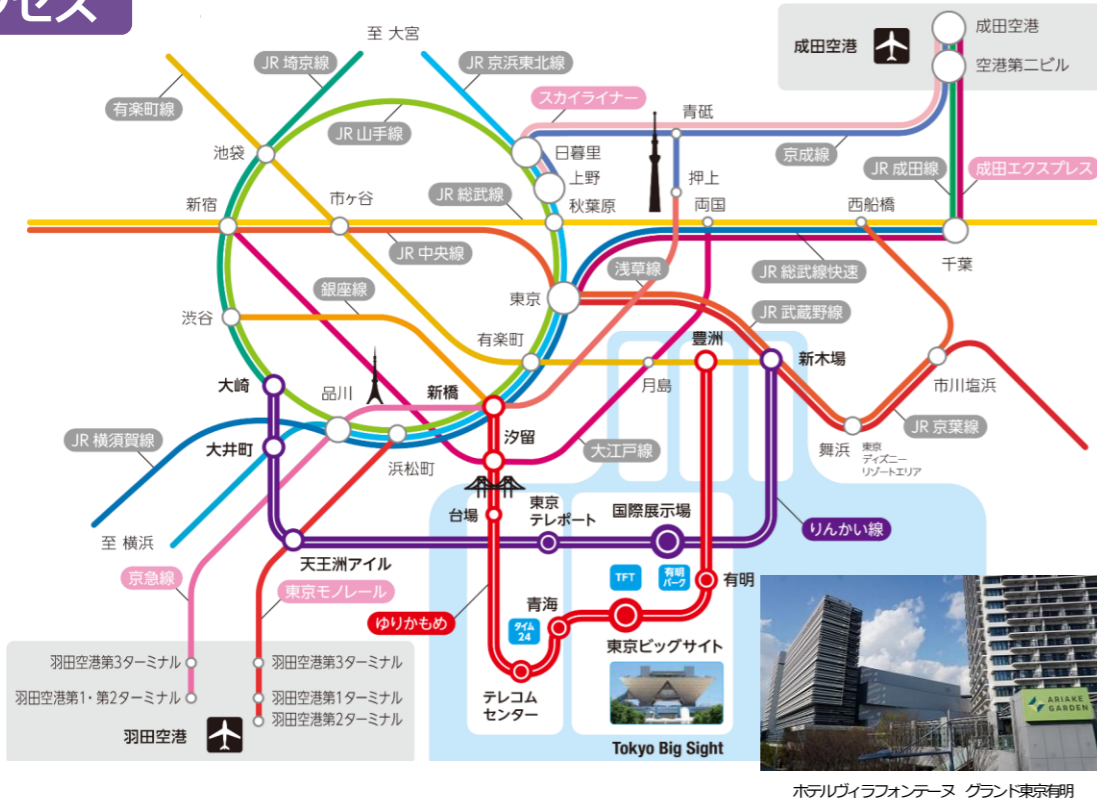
セス

至 大宮
JR 埼京線
JR 京浜東北線
有楽町線
スカイライナー
JR 山手線
青砥
成田空港
成田空港
空港第二ビル
池袋
日暮里
京成線
上野
押上
JR 成田線
成田エクスプレス
新宿
市ヶ谷
JR 総武線
秋葉原
両国
西船橋
JR 中央線
千葉
浅草線
JR 総武線快速
東京
銀座線
JR 武蔵野線
渋谷
有楽町
豊洲
新木場
月島
市川塩浜
大崎
品川
新橋
JR 横須賀線
汐留
大江戸線
JR 京葉線
大井町
浜松町
舞浜
東京ディズニーリゾートエリア
台場
東京テレポート
国際展示場
至 横浜
天王洲アイル
りんかい線
京急線
TFT
有明パーク
有明
東京モノレール
青海
ゆりかもめ
タイム24
東京ビッグサイト
羽田空港第3ターミナル
羽田空港第3ターミナル
羽田空港第1・第2ターミナル
羽田空港第1ターミナル
羽田空港第2ターミナル
テレコムセンター
羽田空港
Tokyo Big Sight
ARIAKE GARDEN
ホテルヴィラフォンテーヌ グランド東京有明